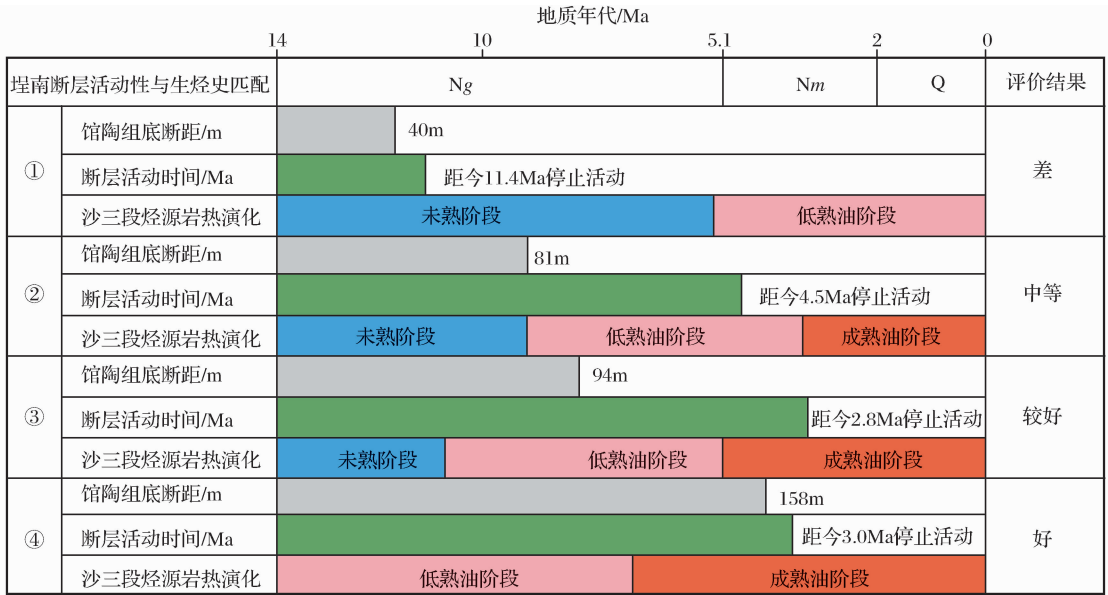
地质年代/Ma

14 10 5.1 2 0

| 埕南断层活动性与生烃史匹配 | | Ng | N*m* | Q | 评价结果 |
|---|---|---|---|---|---|
| ① | 馆陶组底断距/m | 40m | | | 差 |
| | 断层活动时间/Ma | 距今11.4Ma停止活动 | | | |
| | 沙三段烃源岩热演化 | 未熟阶段 低熟油阶段 | | | |
| ② | 馆陶组底断距/m | 81m | | | 中等 |
| | 断层活动时间/Ma | 距今4.5Ma停止活动 | | | |
| | 沙三段烃源岩热演化 | 未熟阶段 低熟油阶段 成熟油阶段 | | | |
| ③ | 馆陶组底断距/m | 94m | | | 较好 |
| | 断层活动时间/Ma | 距今2.8Ma停止活动 | | | |
| | 沙三段烃源岩热演化 | 未熟阶段 低熟油阶段 成熟油阶段 | | | |
| ④ | 馆陶组底断距/m | 158m | | | 好 |
| | 断层活动时间/Ma | 距今3.0Ma停止活动 | | | |
| | 沙三段烃源岩热演化 | 低熟油阶段 成熟油阶段 | | | |